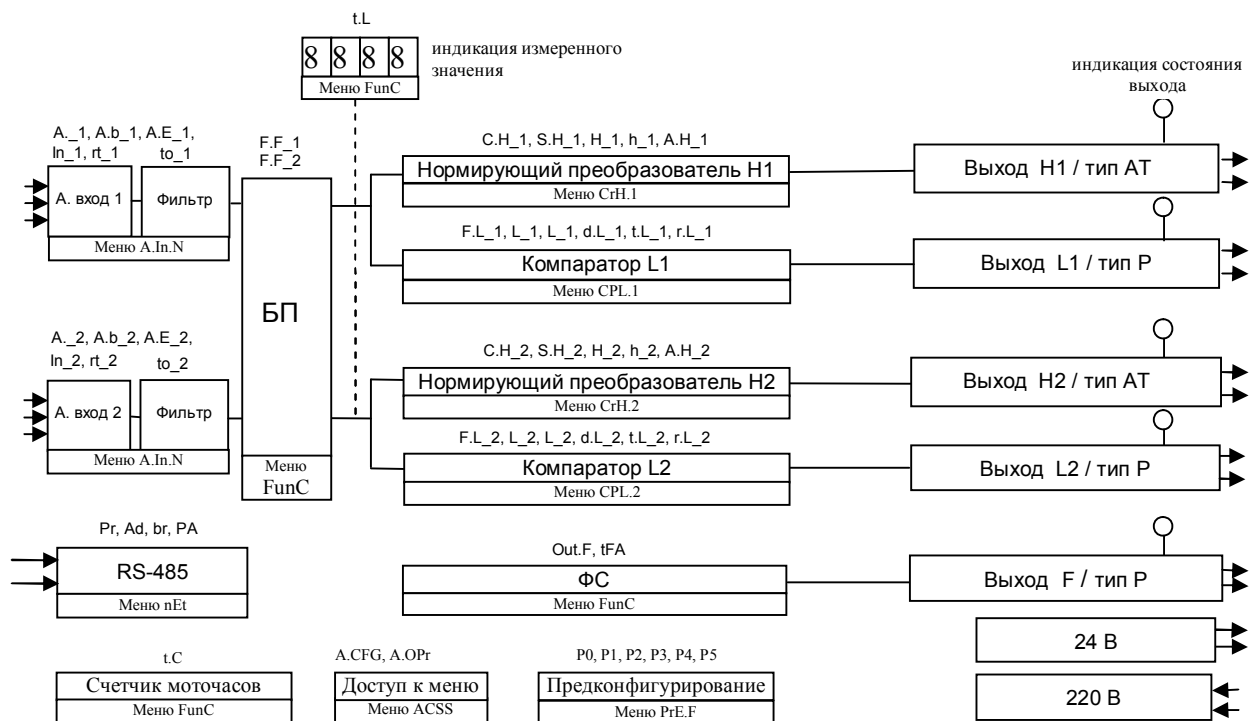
t.L

8888

Меню FunC

индикация измеренного значения

индикация состояния выхода

A._1, A.b_1, A.E_1, ln_1, rt_1

to_1

F.F_1
F.F_2

А. вход 1

Фильтр

Меню A.In.N

БП

Меню FunC

A._2, A.b_2, A.E_2, ln_2, rt_2

to_2

А. вход 2

Фильтр

Меню A.In.N

C.H_1, S.H_1, H_1, h_1, A.H_1

Нормирующий преобразователь H1

Меню CrH.1

F.L_1, L_1, L_1, d.L_1, t.L_1, r.L_1

Компаратор L1

Меню CPL.1

C.H_2, S.H_2, H_2, h_2, A.H_2

Нормирующий преобразователь H2

Меню CrH.2

F.L_2, L_2, L_2, d.L_2, t.L_2, r.L_2

Компаратор L2

Меню CPL.2

Выход H1 / тип AT

Выход L1 / тип P

Выход H2 / тип AT

Выход L2 / тип P

Pr, Ad, br, PA

RS-485

Меню nEt

Out.F, tFA

ФС

Меню FunC

Выход F / тип P

24 В

220 В

t.C

Счетчик моточасов

Меню FunC

A.CFG, A.OPr

Доступ к меню

Меню ACSS

P0, P1, P2, P3, P4, P5

Предконфигурирование

Меню PrE.F